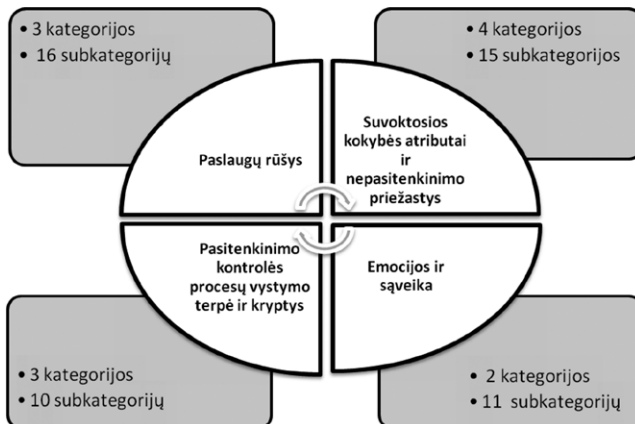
• 3 kategorijos
• 16 subkategorijų

• 4 kategorijos
• 15 subkategorijos

Paslaugų rūšys

Suvoktosios kokybės atributai ir nepasitenkinimo priežastys

Pasitenkinimo kontrolės procesų vystymo terpė ir kryptys

Emocijos ir sąveika

• 3 kategorijos
• 10 subkategorijų

• 2 kategorijos
• 11 subkategorijų